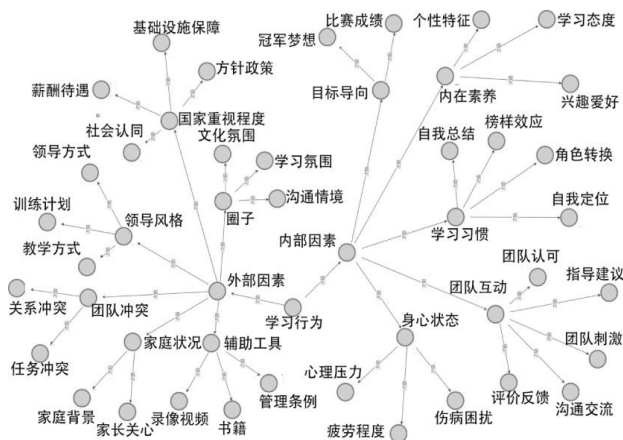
基础设施保障
比赛成绩
个性特征
学习态度
冠军梦想
方针政策
薪酬待遇
目标导向
内在素养
国家重视程度
兴趣爱好
社会认同
文化氛围
自我总结
榜样效应
领导方式
学习氛围
角色转换
沟通情境
训练计划
领导风格
圈子
自我定位
学习习惯
教学方式
内部因素
团队认可
外部因素
团队互动
指导建议
关系冲突
团队冲突
学习行为
身心状态
团队刺激
家庭状况
辅助工具
任务冲突
心理压力
评价反馈
家庭背景
管理条例
录像视频
沟通交流
家长关心
书籍
伤病困扰
疲劳程度